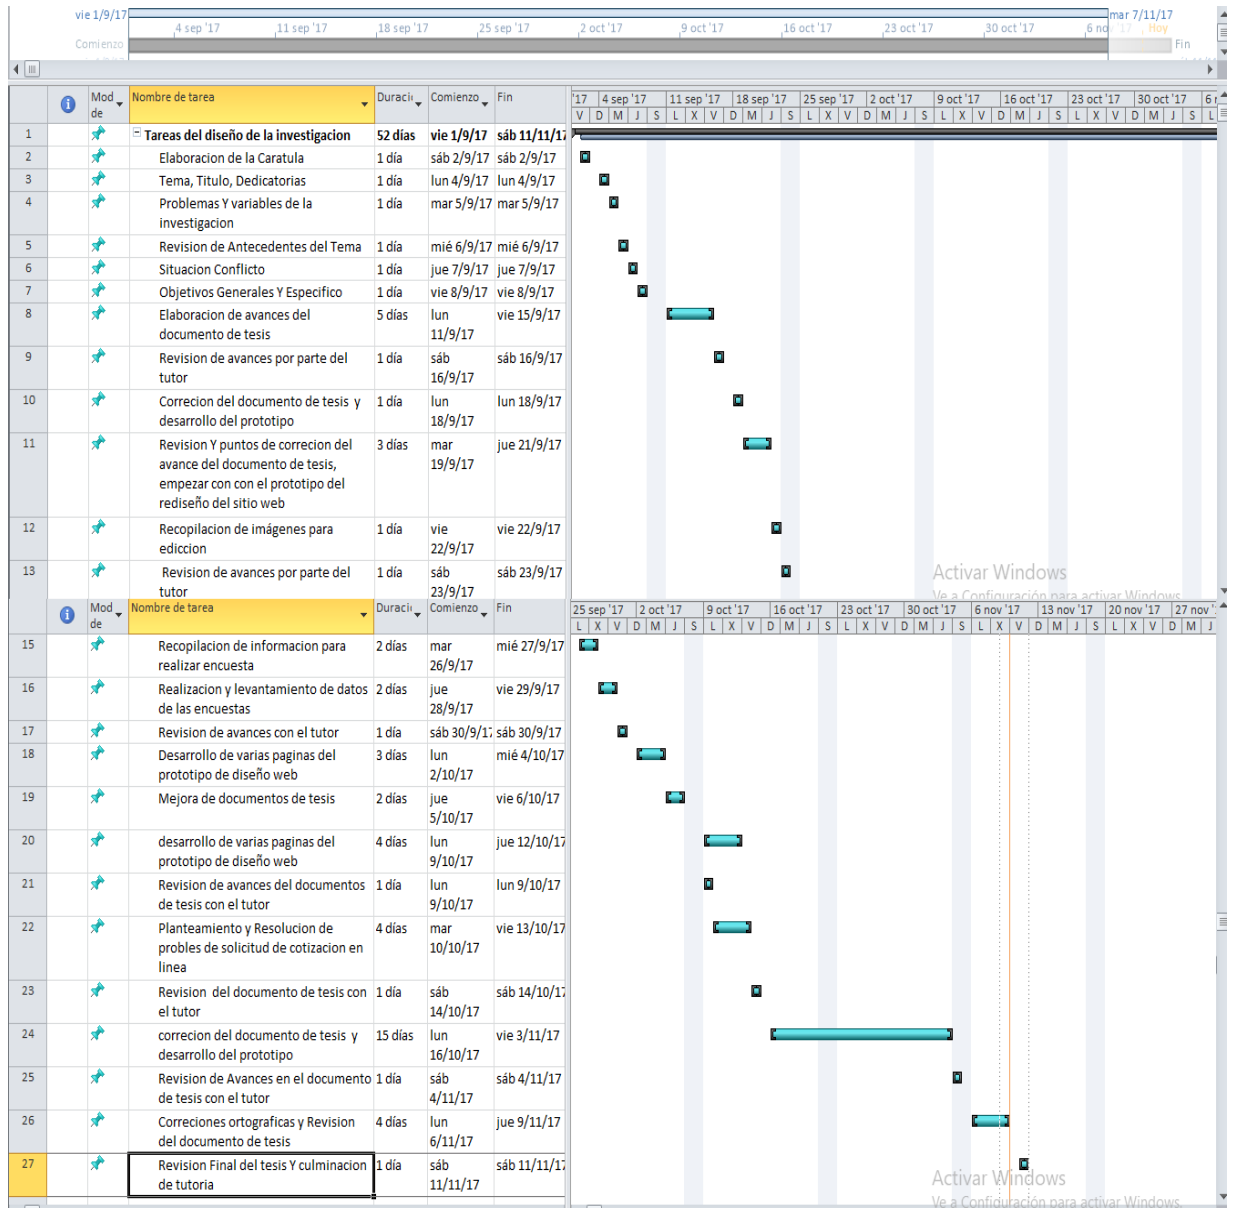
vie 1/9/17 4 sep '17 11 sep '17 18 sep '17 25 sep '17 2 oct '17 9 oct '17 16 oct '17 23 oct '17 30 oct '17 6 nov '17 mar 7/11/17
Comienzo Hoy Fin

| | | Mod de | Nombre de tarea | Duración | Comienzo | Fin |
|---|---|---|---|---|---|---|
| 1 | | | Tareas del diseño de la investigacion | 52 días | vie 1/9/17 | sáb 11/11/17 |
| 2 | | | Elaboracion de la Caratula | 1 día | sáb 2/9/17 | sáb 2/9/17 |
| 3 | | | Tema, Titulo, Dedicatorias | 1 día | lun 4/9/17 | lun 4/9/17 |
| 4 | | | Problemas Y variables de la investigacion | 1 día | mar 5/9/17 | mar 5/9/17 |
| 5 | | | Revision de Antecedentes del Tema | 1 día | mié 6/9/17 | mié 6/9/17 |
| 6 | | | Situacion Conflicto | 1 día | jue 7/9/17 | jue 7/9/17 |
| 7 | | | Objetivos Generales Y Especifico | 1 día | vie 8/9/17 | vie 8/9/17 |
| 8 | | | Elaboracion de avances del documento de tesis | 5 días | lun 11/9/17 | vie 15/9/17 |
| 9 | | | Revision de avances por parte del tutor | 1 día | sáb 16/9/17 | sáb 16/9/17 |
| 10 | | | Correcion del documento de tesis y desarrollo del prototipo | 1 día | lun 18/9/17 | lun 18/9/17 |
| 11 | | | Revision Y puntos de correcion del avance del documento de tesis, empezar con con el prototipo del rediseño del sitio web | 3 días | mar 19/9/17 | jue 21/9/17 |
| 12 | | | Recopilacion de imágenes para ediccion | 1 día | vie 22/9/17 | vie 22/9/17 |
| 13 | | | Revision de avances por parte del tutor | 1 día | sáb 23/9/17 | sáb 23/9/17 |

'17 4 sep '17 11 sep '17 18 sep '17 25 sep '17 2 oct '17 9 oct '17 16 oct '17 23 oct '17 30 oct '17
V D M J S L X V D M J S L X V D M J S L X V D M J S L X V D M J S L X V D M J S L

Activar Windows
Ve a Configuración para activar Windows.

| | | Mod de | Nombre de tarea | Duración | Comienzo | Fin |
|---|---|---|---|---|---|---|
| 15 | | | Recopilacion de informacion para realizar encuesta | 2 días | mar 26/9/17 | mié 27/9/17 |
| 16 | | | Realizacion y levantamiento de datos de las encuestas | 2 días | jue 28/9/17 | vie 29/9/17 |
| 17 | | | Revision de avances con el tutor | 1 día | sáb 30/9/17 | sáb 30/9/17 |
| 18 | | | Desarrollo de varias paginas del prototipo de diseño web | 3 días | lun 2/10/17 | mié 4/10/17 |
| 19 | | | Mejora de documentos de tesis | 2 días | jue 5/10/17 | vie 6/10/17 |
| 20 | | | desarrollo de varias paginas del prototipo de diseño web | 4 días | lun 9/10/17 | jue 12/10/17 |
| 21 | | | Revision de avances del documentos de tesis con el tutor | 1 día | lun 9/10/17 | lun 9/10/17 |
| 22 | | | Planteamiento y Resolucion de probles de solicitud de cotizacion en linea | 4 días | mar 10/10/17 | vie 13/10/17 |
| 23 | | | Revision del documento de tesis con el tutor | 1 día | sáb 14/10/17 | sáb 14/10/17 |
| 24 | | | correcion del documento de tesis y desarrollo del prototipo | 15 días | lun 16/10/17 | vie 3/11/17 |
| 25 | | | Revision de Avances en el documento de tesis con el tutor | 1 día | sáb 4/11/17 | sáb 4/11/17 |
| 26 | | | Correciones ortograficas y Revision del documento de tesis | 4 días | lun 6/11/17 | jue 9/11/17 |
| 27 | | | Revision Final del tesis Y culminacion de tutoria | 1 día | sáb 11/11/17 | sáb 11/11/17 |

25 sep '17 2 oct '17 9 oct '17 16 oct '17 23 oct '17 30 oct '17 6 nov '17 13 nov '17 20 nov '17 27 nov '17
L X V D M J S L X V D M J S L X V D M J S L X V D M J S L X V D M J S L X V D M J

Activar Windows
Ve a Configuración para activar Windows.